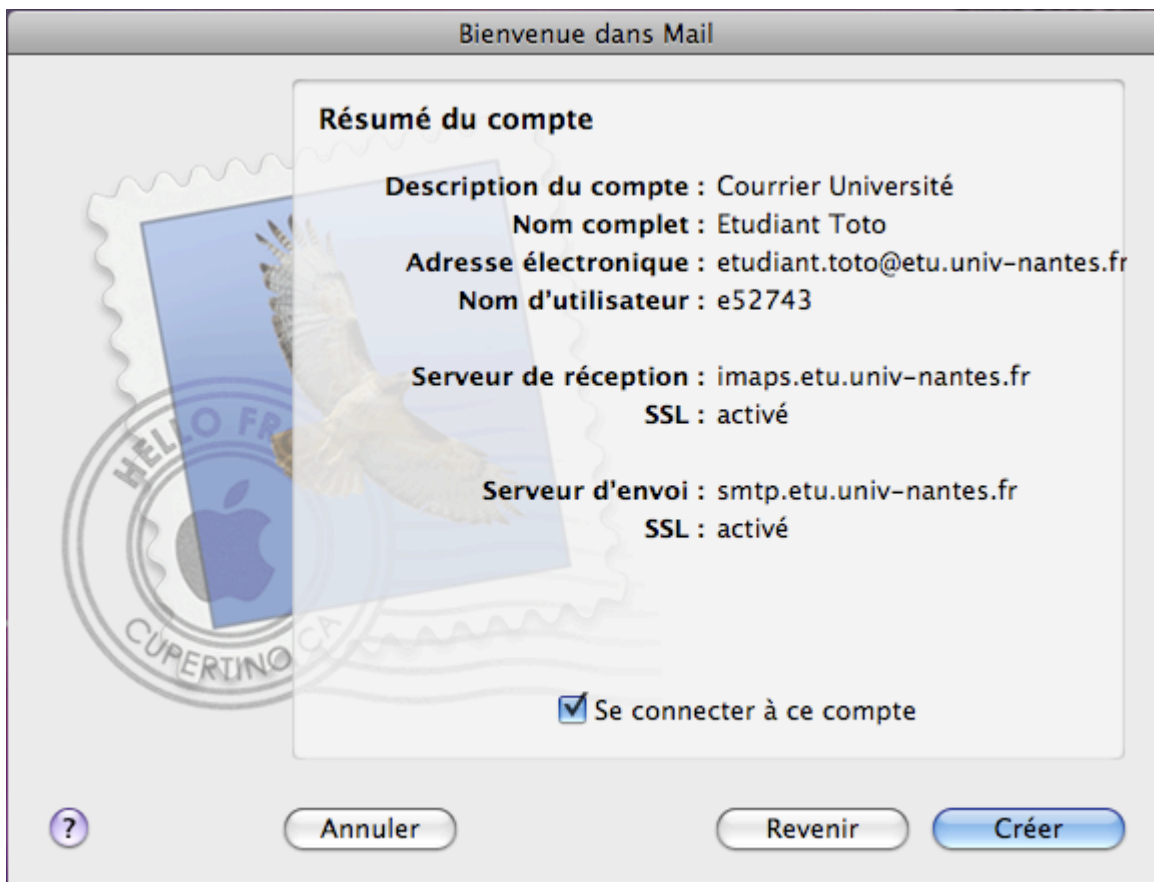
Bienvenue dans Mail

Résumé du compte

Description du compte : Courrier Université
Nom complet : Etudiant Toto
Adresse électronique : etudiant.toto@etu.univ-nantes.fr
Nom d'utilisateur : e52743

Serveur de réception : imaps.etu.univ-nantes.fr
SSL : activé

Serveur d'envoi : smtp.etu.univ-nantes.fr
SSL : activé

HELLO FR
CUPERTINO CA

Se connecter à ce compte

?
Annuler
Revenir
Créer